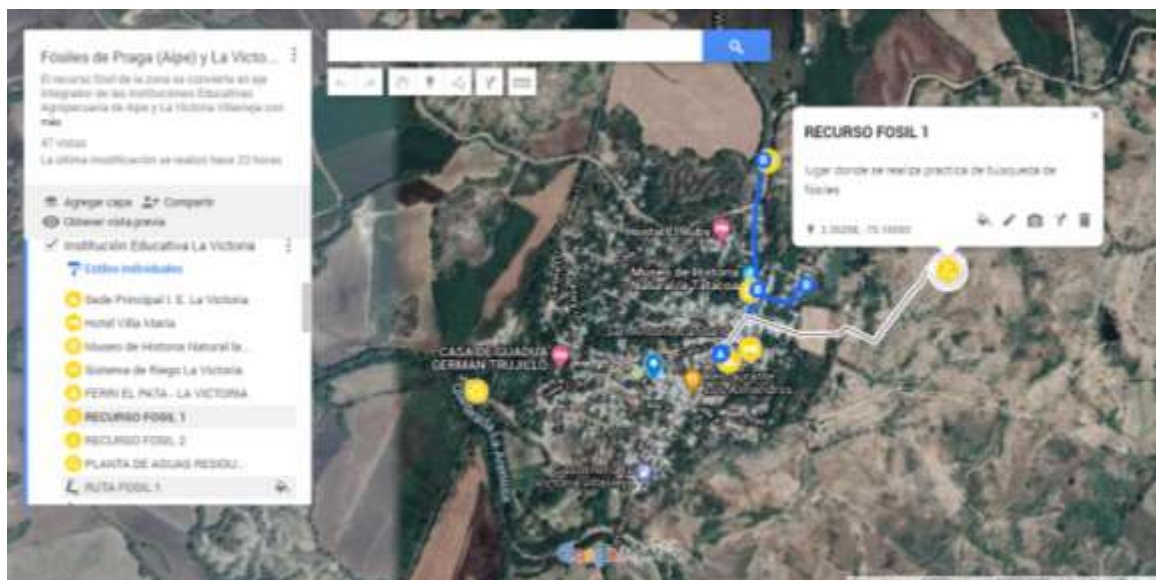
Fosiles de Praga (Alpe) y La Victo...

El recurso fósil de la zona se convierte en eje integrador de las Instituciones Educativas Agropecuaria de Alpe y La Victoria Villavieja con más

47 vistas
La última modificación se realizó hace 23 horas

Agregar capa
Compartir
Obtener vista previa

Institución Educativa La Victoria

Estilos individuales

Sede Principal I. E. La Victoria
Hotel Villa María
Museo de Historia Natural la...
Sistema de Riego La Victoria
FERRI EL PATA - LA VICTORIA
RECURSO FOSIL 1
RECURSO FOSIL 2
PLANTA DE AGUAS RESIDU...
RUTA FOSIL 1

RECURSO FOSIL 1

Lugar donde se realiza practica de busqueda de fosiles

3.20296, -75.16060

Hotel El Balso
Museo de Historia Natural la Tatacoa
CASA DE GUADUA GERMAN TRUJILLO